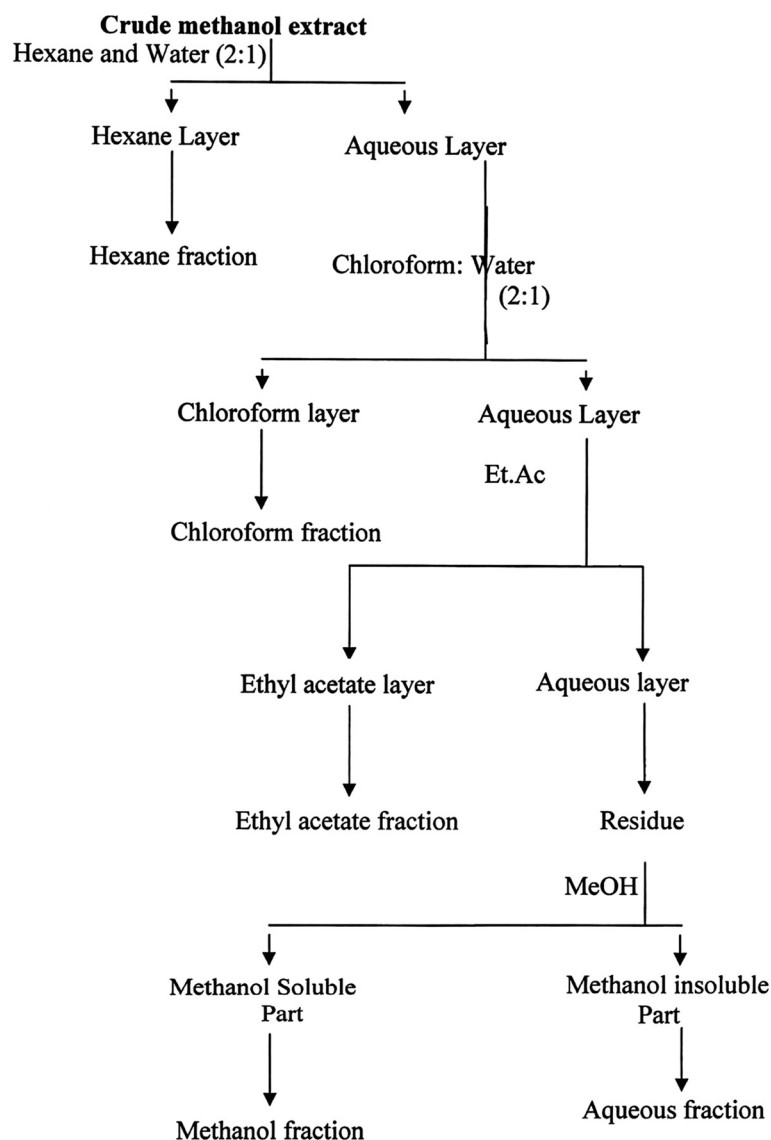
**Crude methanol extract**

Hexane and Water (2:1)

Hexane Layer

Aqueous Layer

Hexane fraction

Chloroform: Water (2:1)

Chloroform layer

Aqueous Layer

Et.Ac

Chloroform fraction

Ethyl acetate layer

Aqueous layer

Ethyl acetate fraction

Residue

MeOH

Methanol Soluble Part

Methanol insoluble Part

Methanol fraction

Aqueous fraction